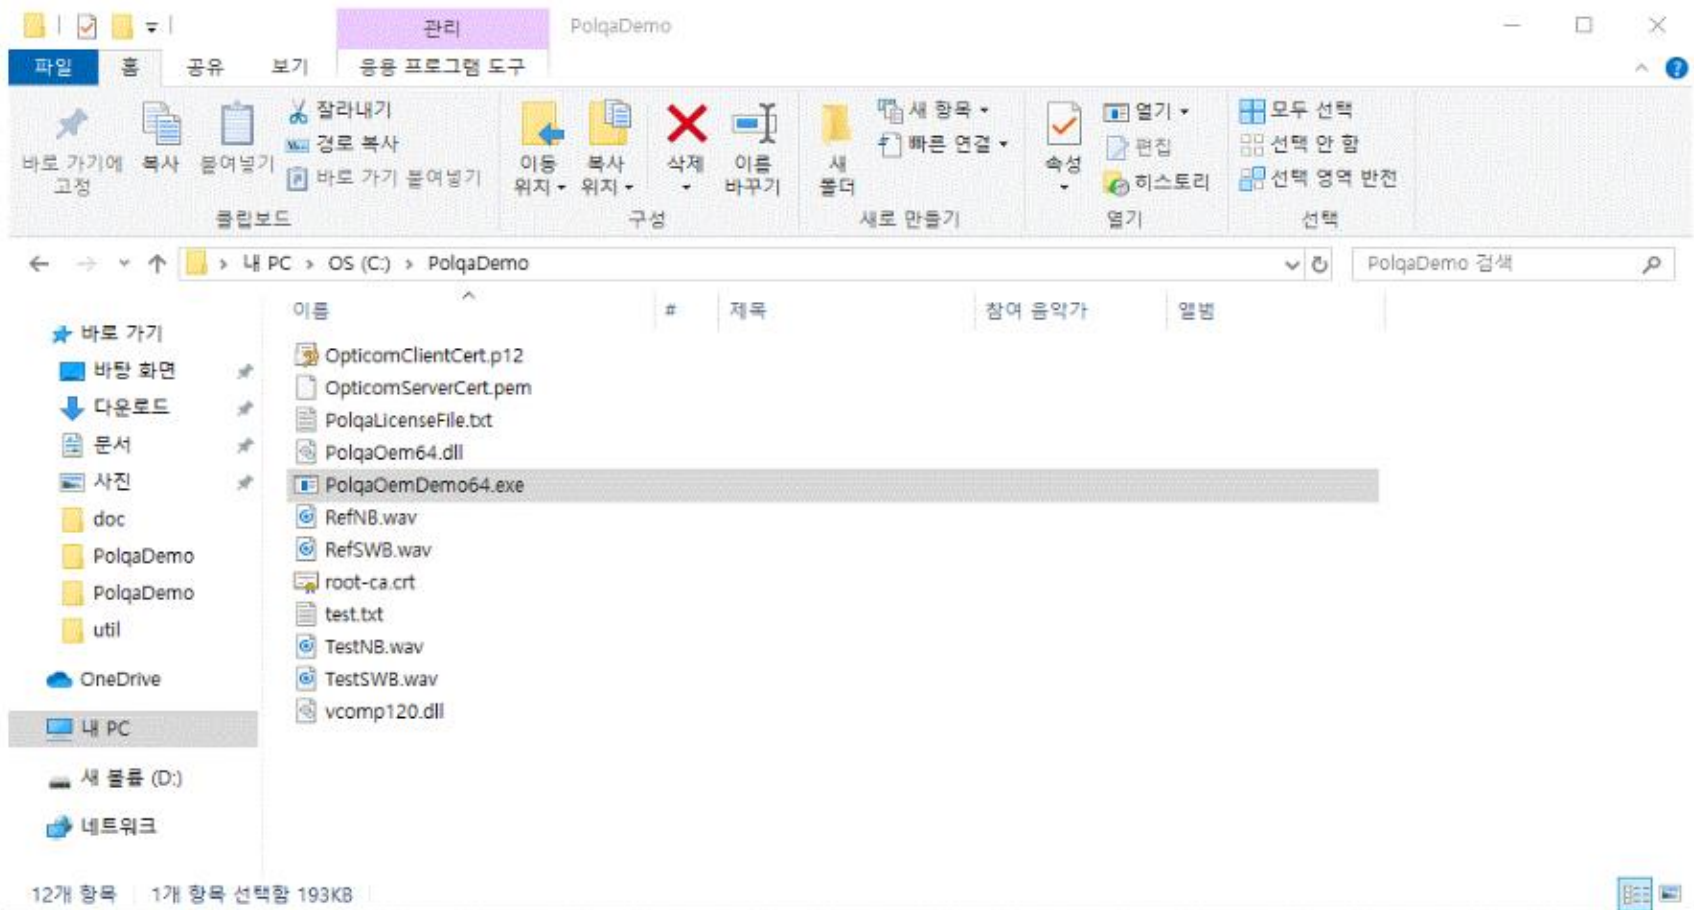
관리
PolqaDemo

파일 홈 공유 보기 응용 프로그램 도구

바로 가기에 고정
복사
붙여넣기
잘라내기
경로 복사
바로 가기 붙여넣기
클립보드

이동 위치
복사 위치
삭제
이름 바꾸기
구성

새 폴더
새 항목
빠른 연결
새로 만들기

속성
열기
편집
히스토리
열기

모두 선택
선택 안 함
선택 영역 반전
선택

내 PC > OS (C:) > PolqaDemo
PolqaDemo 검색

이름 # 제목 참여 음악가 앨범

바로 가기
바탕 화면
다운로드
문서
사진
doc
PolqaDemo
PolqaDemo
util
OneDrive
내 PC
새 볼륨 (D:)
네트워크

OpticomClientCert.p12
OpticomServerCert.pem
PolqaLicenseFile.txt
PolqaOem64.dll
PolqaOemDemo64.exe
RefNB.wav
RefSWB.wav
root-ca.crt
test.txt
TestNB.wav
TestSWB.wav
vcomp120.dll

12개 항목 1개 항목 선택함 193KB